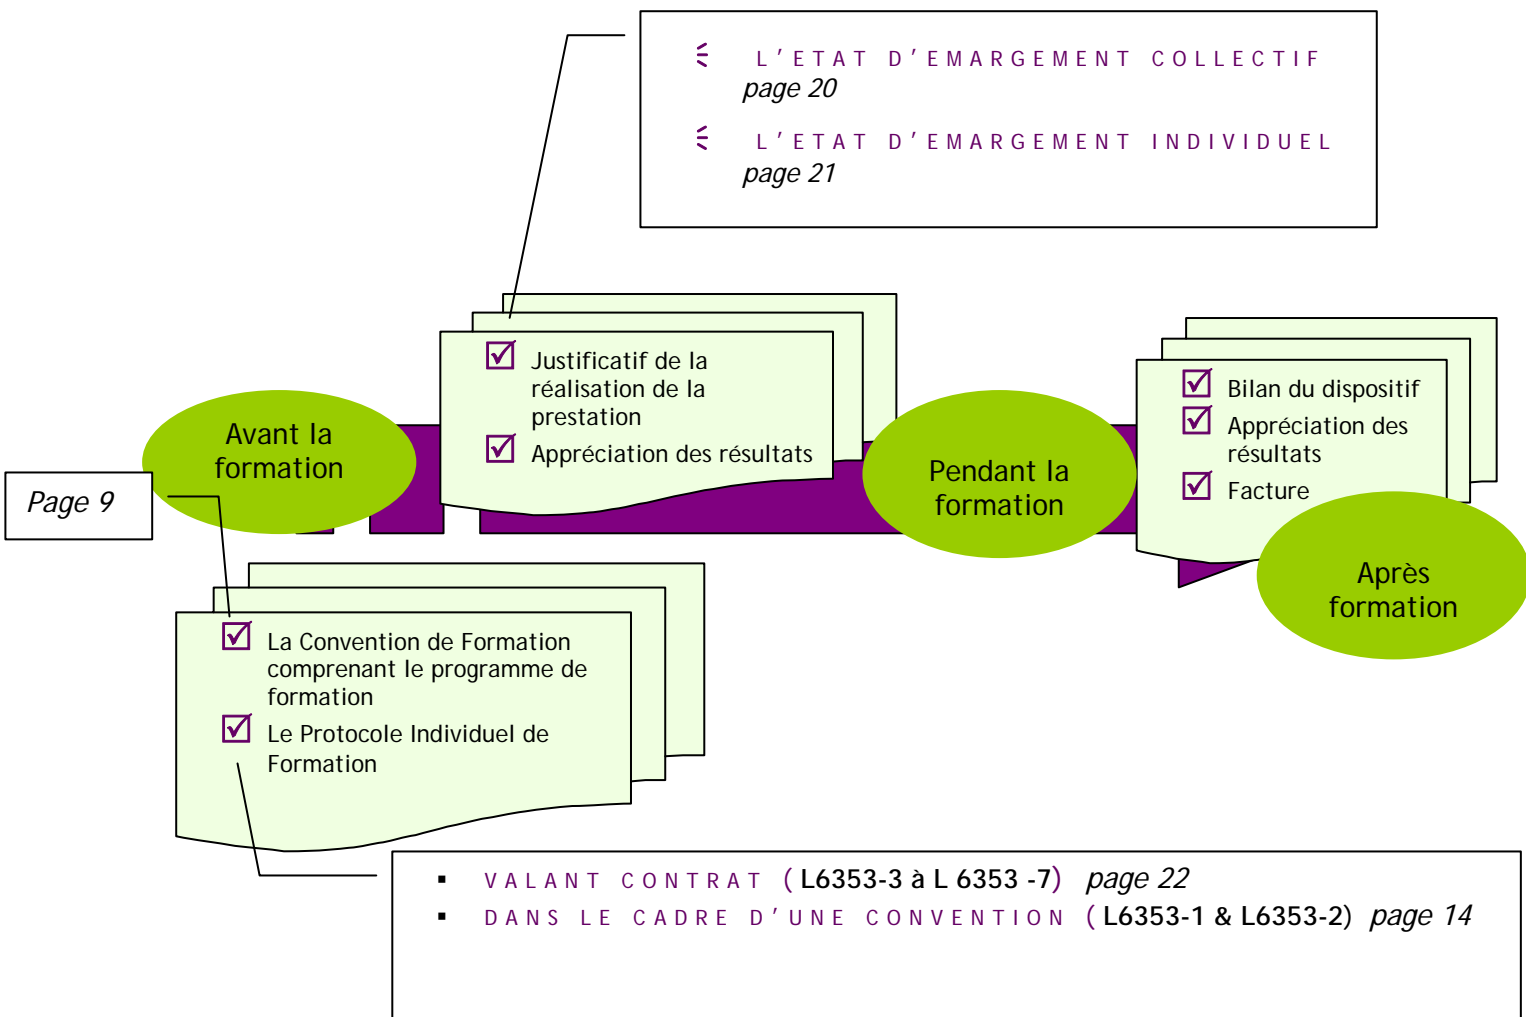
L'ETAT D'EMARGEMENT COLLECTIF
page 20

L'ETAT D'EMARGEMENT INDIVIDUEL
page 21

Justificatif de la réalisation de la prestation

Appréciation des résultats

Bilan du dispositif

Appréciation des résultats

Facture

Avant la formation

Page 9

Pendant la formation

Après formation

La Convention de Formation comprenant le programme de formation

Le Protocole Individuel de Formation

VALANT CONTRAT (L6353-3 à L 6353 -7) page 22
DANS LE CADRE D'UNE CONVENTION (L6353-1 & L6353-2) page 14